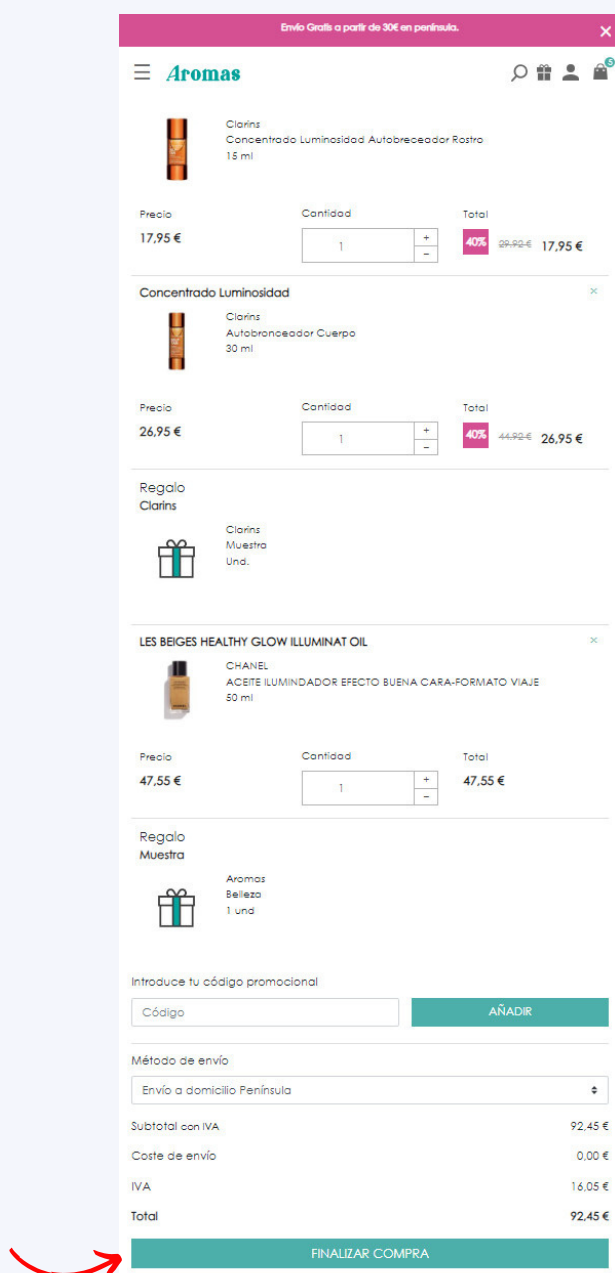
Envío Gratis a partir de 30€ en península.

Aromas

5

Clarins
Concentrado Luminosidad Autobreceador Rostro
15 ml

Precio
17,95 €

Cantidad
1

Total
40%
29,92 €
17,95 €

Concentrado Luminosidad

Clarins
Autobronceador Cuerpo
30 ml

Precio
26,95 €

Cantidad
1

Total
40%
44,92 €
26,95 €

Regalo
Clarins

Clarins
Muestra
Und.

LES BEIGES HEALTHY GLOW ILLUMINAT OIL

CHANEL
ACEITE ILUMINADOR EFECTO BUENA CARA-FORMATO VIAJE
50 ml

Precio
47,55 €

Cantidad
1

Total
47,55 €

Regalo
Muestra

Aromas
Belleza
1 und

Introduce tu código promocional

Código

AÑADIR

Método de envío

Envío a domicilio Península

| Subtotal con IVA | 92,45 € |
|---|---|
| Coste de envío | 0,00 € |
| IVA | 16,05 € |
| Total | 92,45 € |

FINALIZAR COMPRA